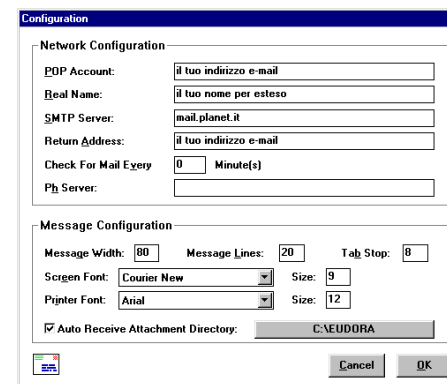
Configuration

Network Configuration

POP Account: il tuo indirizzo e-mail

Real Name: il tuo nome per esteso

SMTP Server: mail.planet.it

Return Address: il tuo indirizzo e-mail

Check For Mail Every 0 Minute(s)

Ph Server:

Message Configuration

Message Width: 80 Message Lines: 20 Tab Stop: 8

Screen Font: Courier New Size: 9

Printer Font: Arial Size: 12

☑ Auto Receive Attachment Directory: C:\EUDORA

Cancel OK